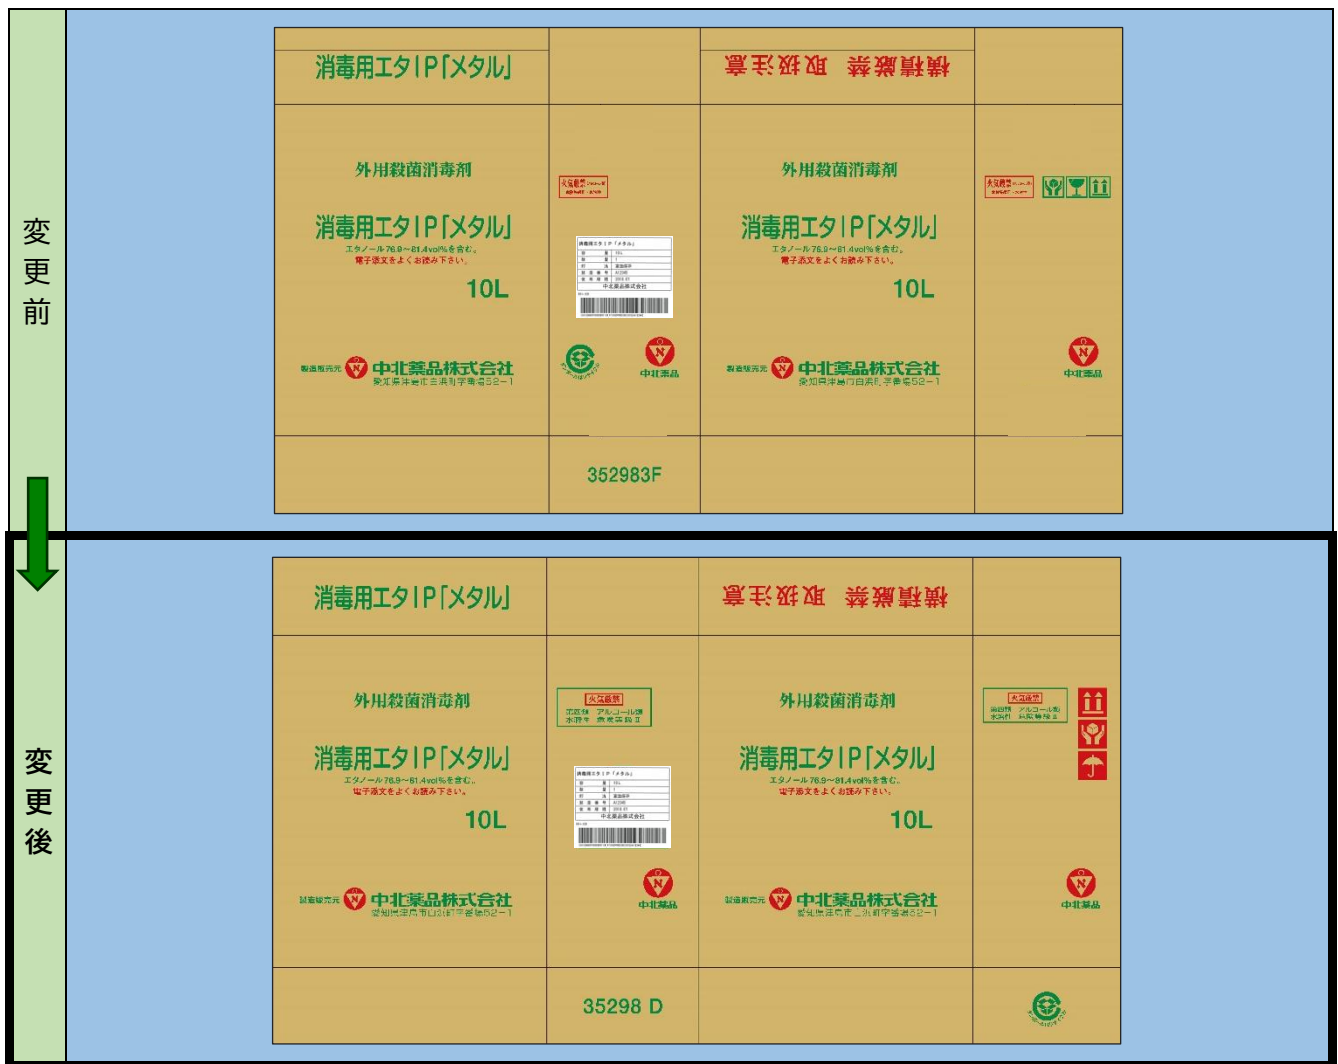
変更前

消毒用エタIP「メタル」

横積厳禁　取扱注意

外用殺菌消毒剤

消毒用エタIP「メタル」

エタノール76.9～81.4vol%を含む。
電子添文をよくお読み下さい。

10L

火気厳禁

消毒用エタIP「メタル」

中北薬品株式会社

外用殺菌消毒剤

消毒用エタIP「メタル」

エタノール76.9～81.4vol%を含む。
電子添文をよくお読み下さい。

10L

火気厳禁

製造販売元 中北薬品株式会社
愛知県津島市白浜町字善場52－1

中北薬品

製造販売元 中北薬品株式会社
愛知県津島市白浜町字善場52－1

中北薬品

352983F

変更後

消毒用エタIP「メタル」

横積厳禁　取扱注意

外用殺菌消毒剤

消毒用エタIP「メタル」

エタノール76.9～81.4vol%を含む。
電子添文をよくお読み下さい。

10L

火気厳禁
第四類　アルコール類
水溶性　危険等級II

消毒用エタIP「メタル」

中北薬品株式会社

外用殺菌消毒剤

消毒用エタIP「メタル」

エタノール76.9～81.4vol%を含む。
電子添文をよくお読み下さい。

10L

火気厳禁
第四類　アルコール類
水溶性　危険等級II

製造販売元 中北薬品株式会社
愛知県津島市白浜町字善場52－1

中北薬品

製造販売元 中北薬品株式会社
愛知県津島市白浜町字善場52－1

中北薬品

35298 D